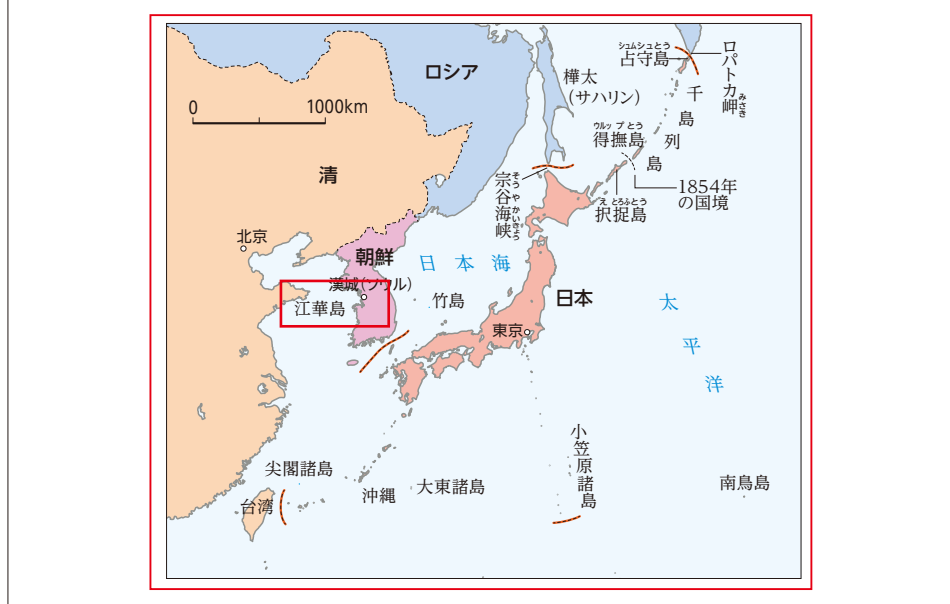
ロシア
0
1000km
清
樺太
(サハリン)
シュムシュとう
占守島
ロパトカ岬
みさき
千島列島
ウルップとう
得撫島
1854年の国境
そうやかいきょう
宗谷海峡
えとろふとう
択捉島
北京
朝鮮
日本海
漢城(ソウル)
江華島
竹島
日本
東京
太平洋
小笠原諸島
尖閣諸島
台湾
沖縄
大東諸島
南鳥島